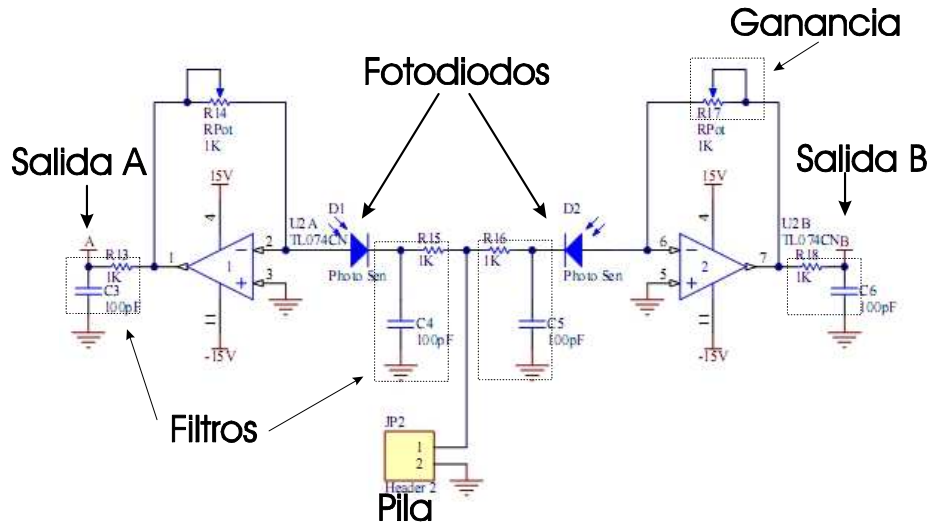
Ganancia

Fotodiodos

Salida A

Salida B

R14
RPot
1K

R17
RPot
1K

15V

15V

4

4

U2 A
TL074CN

D1

D2

U2 B
TL074CN

B

A

R13
1K

2

1

3

1

R15
1K

R16
1K

6

5

2

7

R18
1K

C3
100pF

Photo Sen

Photo Sen

C6
100pF

C4
100pF

C5
100pF

-15V

-15V

Filtros

JP2
1
2
Header 2

Pila